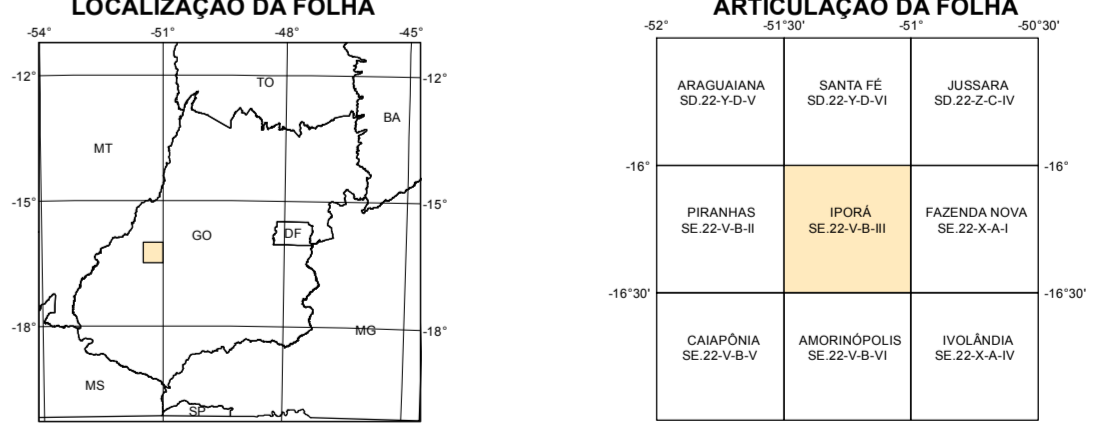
LOCALIZAÇÃO DA FOLHA

-54° -51° -48° -45°

-12° -12°

TO

BA

MT

-15° -15°

GO

DF

-18° -18°

MG

MS

SP

ARTICULAÇÃO DA FOLHA

-52° -51°30' -51° -50°30'

| ARAGUAIANA SD.22-Y-D-V | SANTA FÉ SD.22-Y-D-VI | JUSSARA SD.22-Z-C-IV |
|---|---|---|
| PIRANHAS SE.22-V-B-II | IPORÁ SE.22-V-B-III | FAZENDA NOVA SE.22-X-A-I |
| CAIAPÔNIA SE.22-V-B-V | AMORINÓPOLIS SE.22-V-B-VI | IVOLÂNDIA SE.22-X-A-IV |

-16° -16°

-16°30' -16°30'